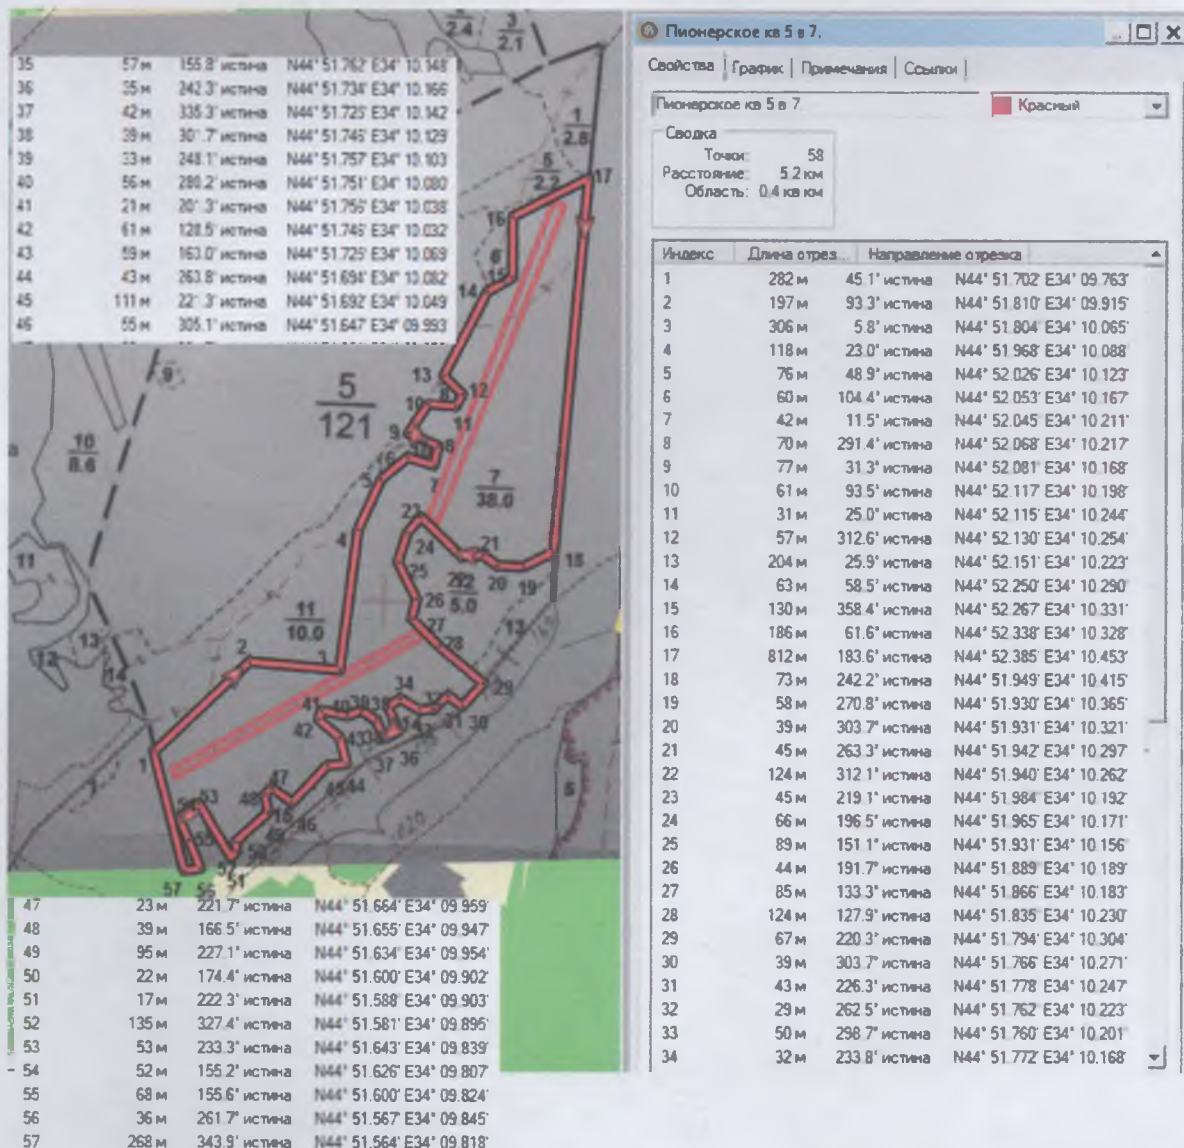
| | | | |
|---|---|---|---|
| 35 | 57 м | 155.8' истина | N44° 51.762' E34° 10.148' |
| 36 | 35 м | 242.3' истина | N44° 51.734' E34° 10.166' |
| 37 | 42 м | 335.3' истина | N44° 51.725' E34° 10.142' |
| 38 | 39 м | 301.7' истина | N44° 51.746' E34° 10.129' |
| 39 | 33 м | 248.1' истина | N44° 51.757' E34° 10.103' |
| 40 | 56 м | 280.2' истина | N44° 51.751' E34° 10.080' |
| 41 | 21 м | 201.3' истина | N44° 51.756' E34° 10.038' |
| 42 | 61 м | 128.5' истина | N44° 51.746' E34° 10.032' |
| 43 | 59 м | 163.0' истина | N44° 51.729' E34° 10.069' |
| 44 | 43 м | 263.8' истина | N44° 51.694' E34° 10.082' |
| 45 | 111 м | 221.3' истина | N44° 51.692' E34° 10.049' |
| 46 | 55 м | 305.1' истина | N44° 51.647' E34° 09.993' |

$\frac{2.4}{}$ $\frac{3}{2.1}$ $\frac{1}{2.8}$ $\frac{5}{2.2}$ 17 16 $\frac{6}{15}$ 14 $\frac{9}{}$ $\frac{5}{121}$ 13 12 19 8 11 9 10 18 16 3 $\frac{10}{8.6}$ 7 $\frac{7}{38.0}$ 23 24 21 4 11 18 25 $\frac{22}{5.0}$ 20 19 26 27 $\frac{11}{10.0}$ 13 28 13 12 2 14 1 34 29 41 40 39 38 35 33 42 43 31 30 32 37 36 1 47 45 44 5 54 53 48 46 55 49 50 52 51 57 56

Пионерское кв 5 в 7.

Свойства | График | Примечания | Ссылки |

Пионерское кв 5 в 7.
Красный

Сводка
Точки: 58
Расстояние: 5.2 км
Область: 0.4 кв км

| Индекс | Длина отрез... | Направление отрезка | |
|---|---|---|---|
| 1 | 282 м | 45.1' истина | N44° 51.702' E34° 09.763' |
| 2 | 197 м | 93.3' истина | N44° 51.810' E34° 09.915' |
| 3 | 306 м | 5.8' истина | N44° 51.804' E34° 10.065' |
| 4 | 118 м | 23.0' истина | N44° 51.968' E34° 10.088' |
| 5 | 76 м | 48.9' истина | N44° 52.026' E34° 10.123' |
| 6 | 60 м | 104.4' истина | N44° 52.053' E34° 10.167' |
| 7 | 42 м | 11.5' истина | N44° 52.045' E34° 10.211' |
| 8 | 70 м | 291.4' истина | N44° 52.068' E34° 10.217' |
| 9 | 77 м | 31.3' истина | N44° 52.081' E34° 10.168' |
| 10 | 61 м | 93.5' истина | N44° 52.117' E34° 10.198' |
| 11 | 31 м | 25.0' истина | N44° 52.115' E34° 10.244' |
| 12 | 57 м | 312.6' истина | N44° 52.130' E34° 10.254' |
| 13 | 204 м | 25.9' истина | N44° 52.151' E34° 10.223' |
| 14 | 63 м | 58.5' истина | N44° 52.250' E34° 10.290' |
| 15 | 130 м | 358.4' истина | N44° 52.267' E34° 10.331' |
| 16 | 186 м | 61.6' истина | N44° 52.338' E34° 10.328' |
| 17 | 812 м | 183.6' истина | N44° 52.385' E34° 10.453' |
| 18 | 73 м | 242.2' истина | N44° 51.949' E34° 10.415' |
| 19 | 58 м | 270.8' истина | N44° 51.930' E34° 10.365' |
| 20 | 39 м | 303.7' истина | N44° 51.931' E34° 10.321' |
| 21 | 45 м | 263.3' истина | N44° 51.942' E34° 10.297' |
| 22 | 124 м | 312.1' истина | N44° 51.940' E34° 10.262' |
| 23 | 45 м | 219.1' истина | N44° 51.984' E34° 10.192' |
| 24 | 66 м | 196.5' истина | N44° 51.965' E34° 10.171' |
| 25 | 89 м | 151.1' истина | N44° 51.931' E34° 10.156' |
| 26 | 44 м | 191.7' истина | N44° 51.889' E34° 10.189' |
| 27 | 85 м | 133.3' истина | N44° 51.866' E34° 10.183' |
| 28 | 124 м | 127.9' истина | N44° 51.835' E34° 10.230' |
| 29 | 67 м | 220.3' истина | N44° 51.794' E34° 10.304' |
| 30 | 39 м | 303.7' истина | N44° 51.766' E34° 10.271' |
| 31 | 43 м | 226.3' истина | N44° 51.778' E34° 10.247' |
| 32 | 29 м | 262.5' истина | N44° 51.762' E34° 10.223' |
| 33 | 50 м | 298.7' истина | N44° 51.760' E34° 10.201' |
| 34 | 32 м | 233.8' истина | N44° 51.772' E34° 10.168' |

| | | | |
|---|---|---|---|
| 47 | 23 м | 221.7' истина | N44° 51.664' E34° 09.959' |
| 48 | 39 м | 166.5' истина | N44° 51.655' E34° 09.947' |
| 49 | 95 м | 227.1' истина | N44° 51.634' E34° 09.954' |
| 50 | 22 м | 174.4' истина | N44° 51.600' E34° 09.902' |
| 51 | 17 м | 222.3' истина | N44° 51.588' E34° 09.903' |
| 52 | 135 м | 327.4' истина | N44° 51.581' E34° 09.895' |
| 53 | 53 м | 233.3' истина | N44° 51.643' E34° 09.839' |
| 54 | 52 м | 155.2' истина | N44° 51.626' E34° 09.807' |
| 55 | 68 м | 155.6' истина | N44° 51.600' E34° 09.824' |
| 56 | 36 м | 261.7' истина | N44° 51.567' E34° 09.845' |
| 57 | 268 м | 343.9' истина | N44° 51.564' E34° 09.818' |